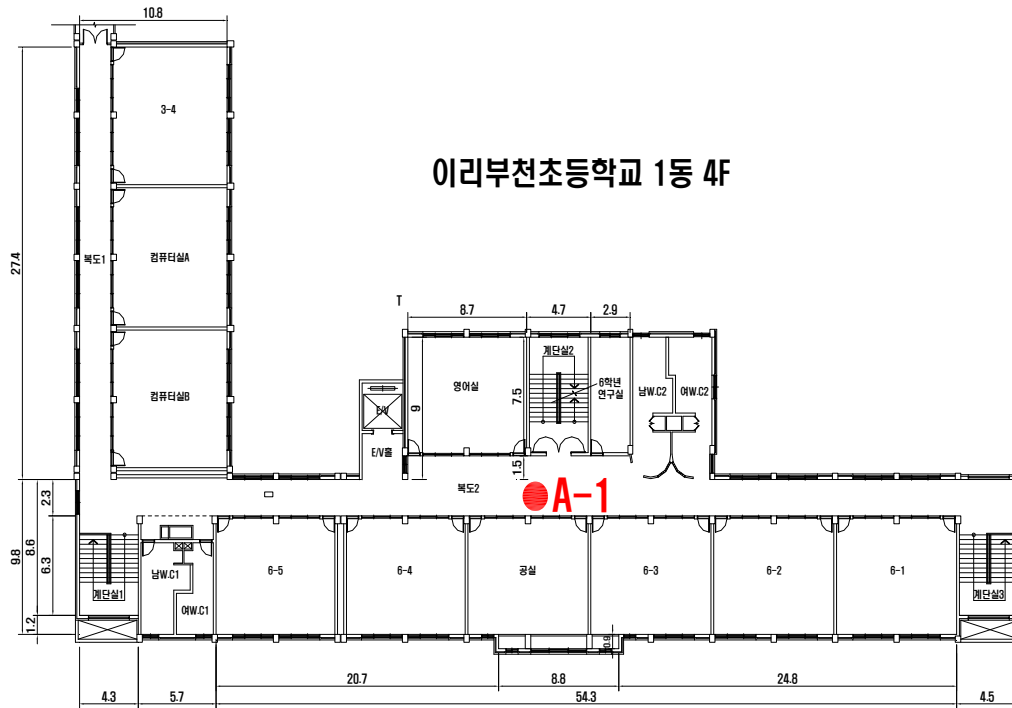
이리부천초등학교 1동 4F

10.8

27.4

3-4

컴퓨터실A

컴퓨터실B

복도1

T

8.7

4.7

2.9

영어실

9

계단실2

7.5

6학년 연구실

남W.C2

여W.C2

E/V

E/V홀

1.5

복도2

A-1

2.3

9.8

8.6

6.3

1.2

계단실1

남W.C1

여W.C1

6-5

6-4

공실

6-3

6-2

6-1

계단실3

0.9

20.7

8.8

24.8

4.3

5.7

54.3

4.5